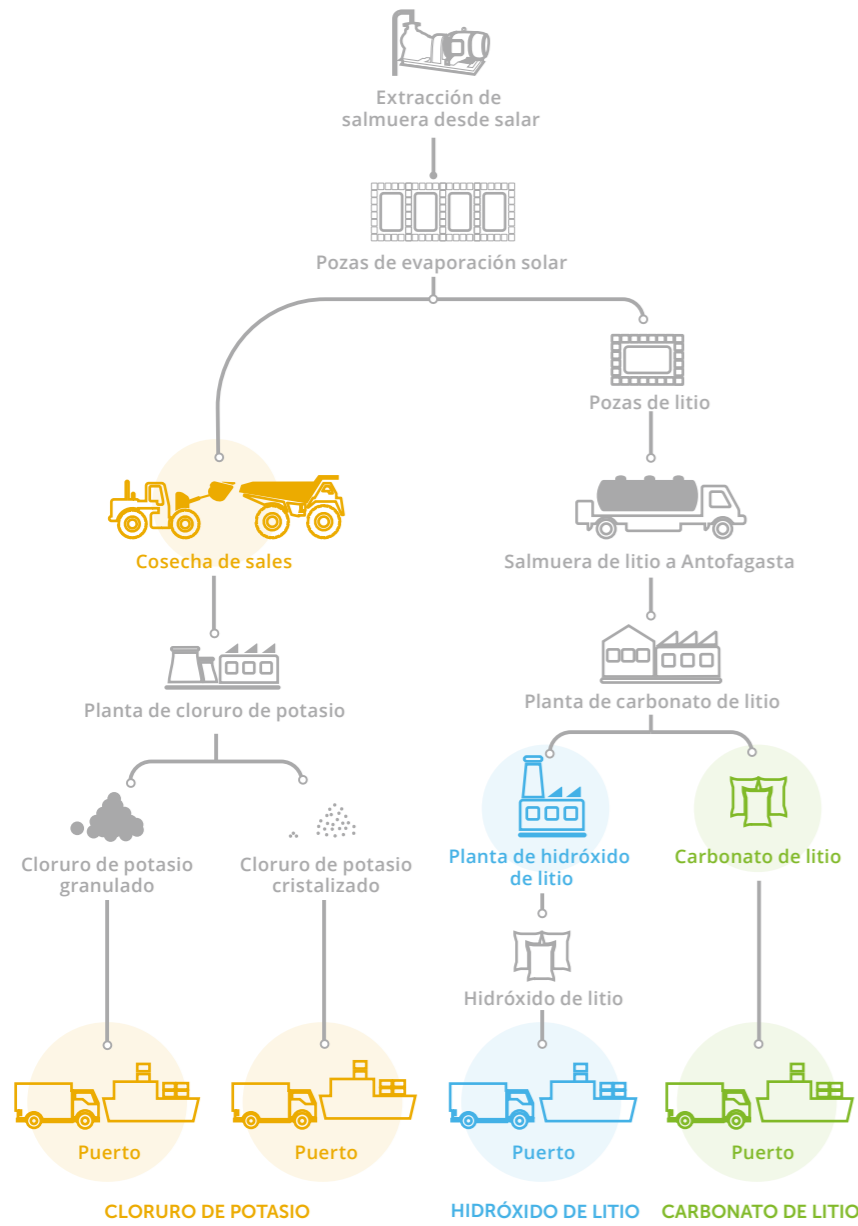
Extracción de salmuera desde salar

Pozas de evaporación solar

Pozas de litio

Cosecha de sales

Salmuera de litio a Antofagasta

Planta de cloruro de potasio

Planta de carbonato de litio

Cloruro de potasio granulado

Cloruro de potasio cristalizado

Planta de hidróxido de litio

Carbonato de litio

Hidróxido de litio

Puerto

Puerto

Puerto

Puerto

CLORURO DE POTASIO

HIDRÓXIDO DE LITIO

CARBONATO DE LITIO